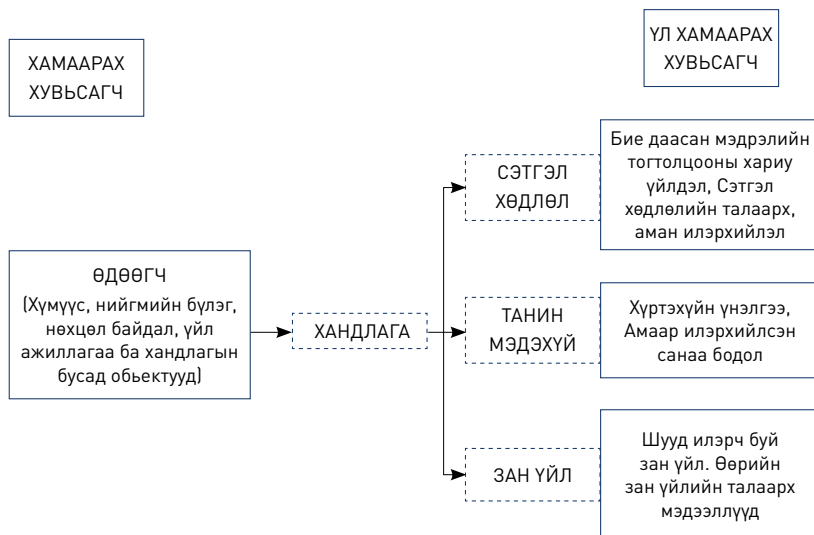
ХАМААРАХ ХУВЬСАГЧ

ҮЛ ХАМААРАХ ХУВЬСАГЧ

ӨДӨӨГЧ
(Хүмүүс, нийгмийн бүлэг, нөхцөл байдал, үйл ажиллагаа ба хандлагын бусад обьектууд)

ХАНДЛАГА

СЭТГЭЛ ХӨДЛӨЛ

Бие даасан мэдрэлийн тогтолцооны хариу үйлдэл, Сэтгэл хөдлөлийн талаарх, аман илэрхийлэл

ТАНИН МЭДЭХҮЙ

Хүртэхүйн үнэлгээ, Амаар илэрхийлсэн санаа бодол

ЗАН ҮЙЛ

Шууд илэрч буй зан үйл. Өөрийн зан үйлийн талаарх мэдээллүүд